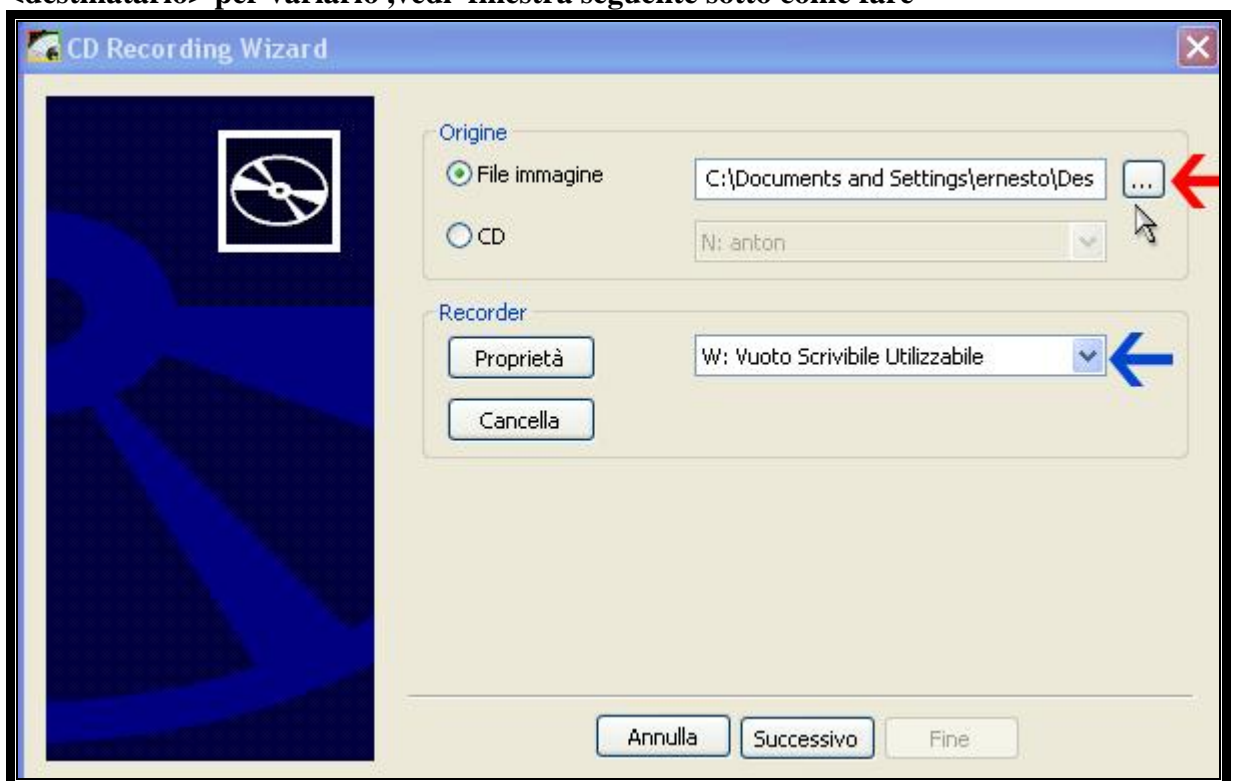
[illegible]destinatario» per variarlo ,vedi finestra seguente sotto come fare

CD Recording Wizard

Origine

File immagine

C:\Documents and Settings\ernesto\Des

...

CD

N: anton

Recorder

Proprietà

W: Vuoto Scrivibile Utilizzabile

Cancella

Annulla

Successivo

Fine